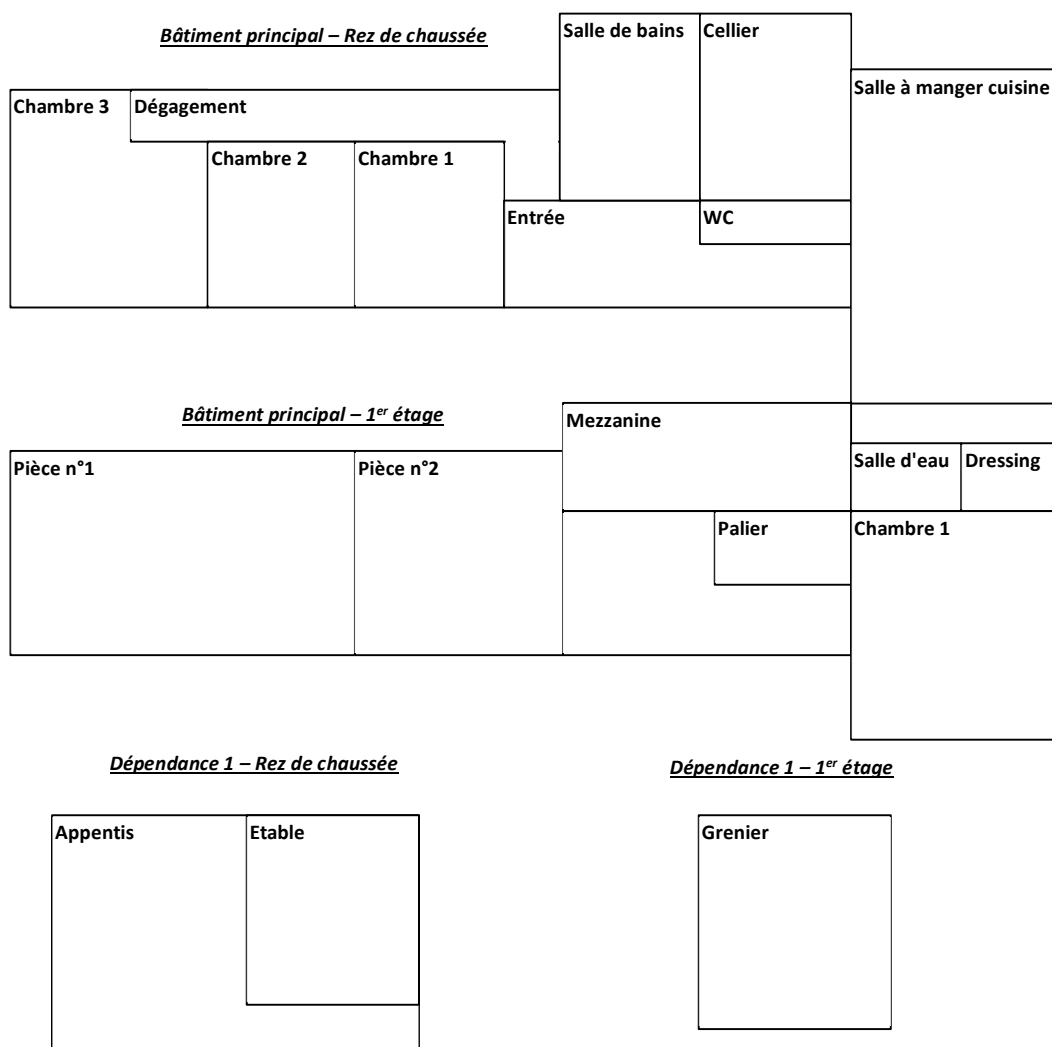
Bâtiment principal – Rez de chaussée

Salle de bains

Cellier

Salle à manger cuisine

Chambre 3

Dégagement

Chambre 2

Chambre 1

Entrée

WC

Bâtiment principal – 1$^{er}$ étage

Mezzanine

Pièce n°1

Pièce n°2

Salle d'eau

Dressing

Palier

Chambre 1

Dépendance 1 – Rez de chaussée

Dépendance 1 – 1$^{er}$ étage

Appentis

Etable

Grenier